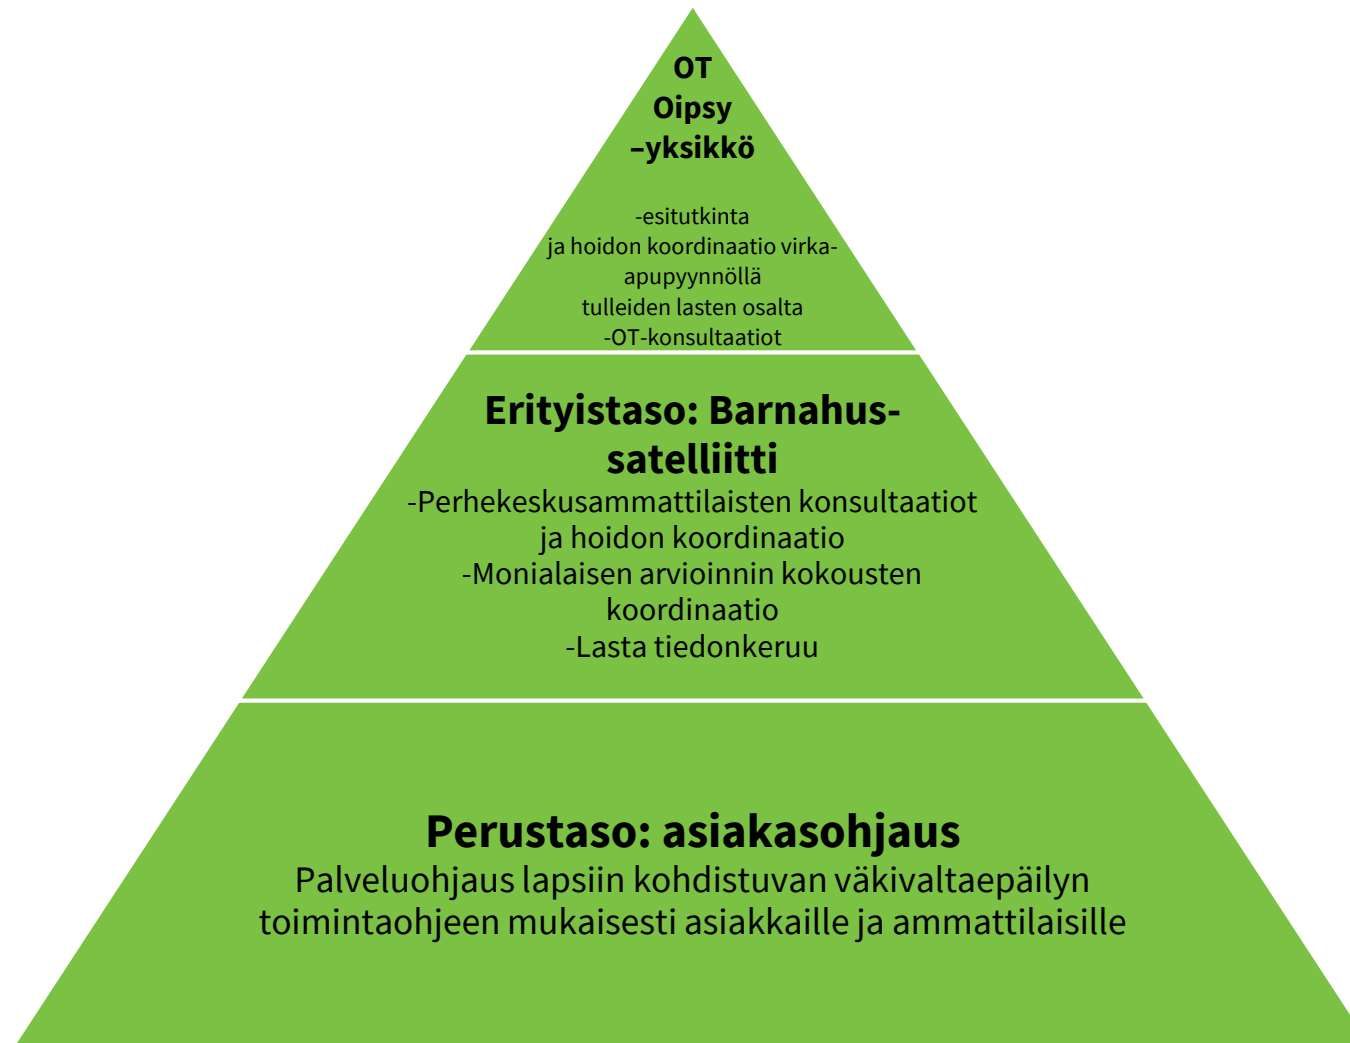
OT
Oipsy
–yksikkö

-esitutkinta
ja hoidon koordinaatio virka-apupyynnöllä
tulleiden lasten osalta
-OT-konsultaatiot

Erityistaso: Barnahus-satelliitti
-Perhekeskusammattilaisten konsultaatiot ja hoidon koordinaatio
-Monialaisen arvioinnin kokousten koordinaatio
-Lasta tiedonkeruu

Perustaso: asiakasohjaus
Palveluohjaus lapsiin kohdistuvan väkivaltaepäilyn toimintaohjeen mukaisesti asiakkaille ja ammattilaisille